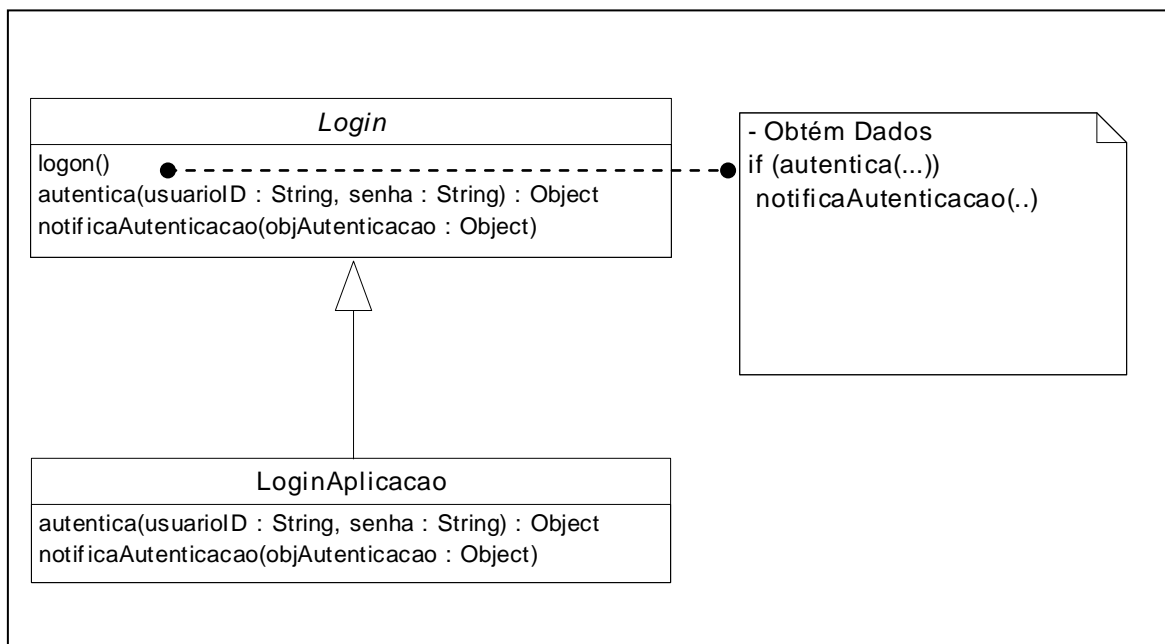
Login

logon()
autentica(usuarioID : String, senha : String) : Object
notificaAutenticacao(objAutenticacao : Object)

- Obtém Dados
if (autentica(...))
notificaAutenticacao(..)

LoginAplicacao

autentica(usuarioID : String, senha : String) : Object
notificaAutenticacao(objAutenticacao : Object)